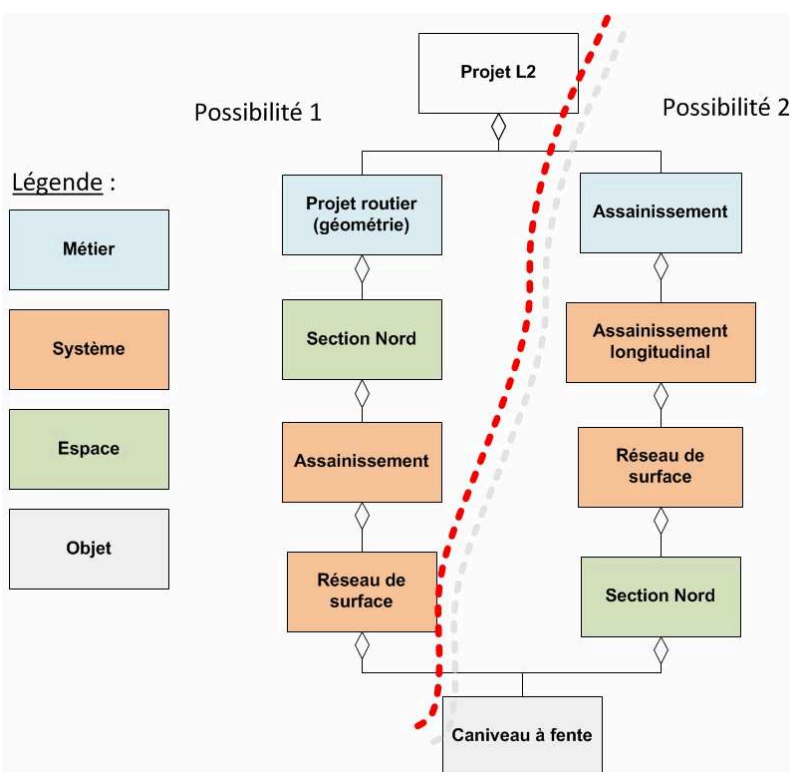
Projet L2

Possibilité 1

Possibilité 2

Légende :

Métier

Système

Espace

Objet

Projet routier (géométrie)

Section Nord

Assainissement

Réseau de surface

Assainissement

Assainissement longitudinal

Réseau de surface

Section Nord

Caniveau à fente